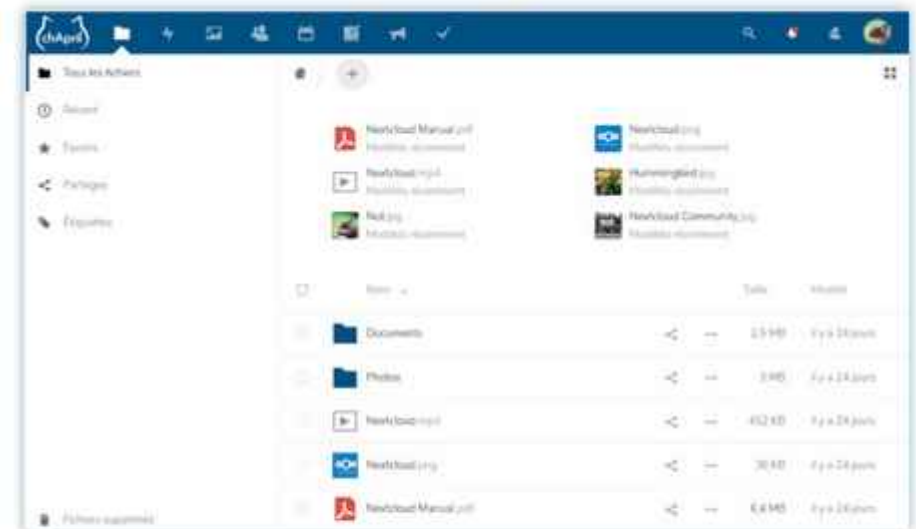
chApril

Tous les fichiers

Récent

Favoris

Partages

Étiquettes

Nextcloud Manual.pdf
Modifiés récemment

Nextcloud.png
Modifiés récemment

Nextcloud.mp4
Modifiés récemment

Hummingbird.jpg
Modifiés récemment

Nut.jpg
Modifiés récemment

Nextcloud Community.jpg
Modifiés récemment

| | Nom | | | Taille | Modifié |
|---|---|---|---|---|---|
| | Documents | | | 2,5 MB | il y a 24 jours |
| | Photos | | | 3 MB | il y a 24 jours |
| | Nextcloud.mp4 | | | 452 KB | il y a 24 jours |
| | Nextcloud.png | | | 36 KB | il y a 24 jours |
| | Nextcloud Manual.pdf | | | 6,6 MB | il y a 24 jours |

Fichiers supprimés